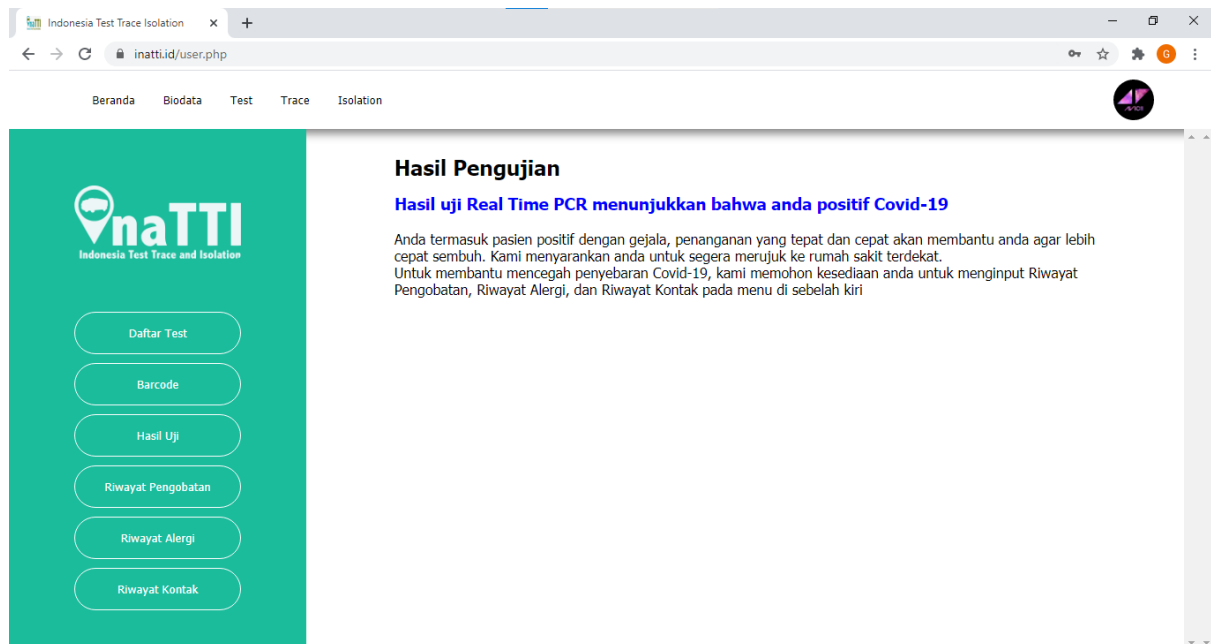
Indonesia Test Trace Isolation
inatti.id/user.php
G

Beranda Biodata Test Trace Isolation

naTTI
Indonesia Test Trace and Isolation

Daftar Test
Barcode
Hasil Uji
Riwayat Pengobatan
Riwayat Alergi
Riwayat Kontak

Hasil Pengujian

Hasil uji Real Time PCR menunjukkan bahwa anda positif Covid-19

Anda termasuk pasien positif dengan gejala, penanganan yang tepat dan cepat akan membantu anda agar lebih cepat sembuh. Kami menyarankan anda untuk segera merujuk ke rumah sakit terdekat.
Untuk membantu mencegah penyebaran Covid-19, kami memohon kesediaan anda untuk menginput Riwayat Pengobatan, Riwayat Alergi, dan Riwayat Kontak pada menu di sebelah kiri